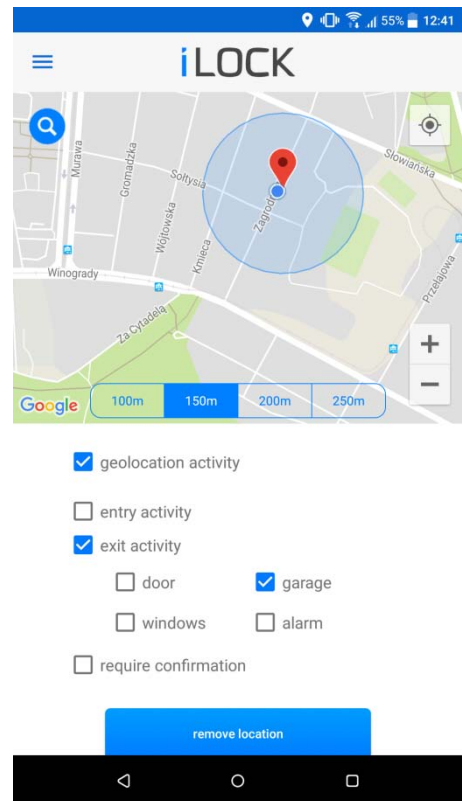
55% 12:41

iLOCK

Murawa
Gromadzka
Sołtysia
Wójtowska
Kmieca
Zagrodn
Słowiańska
Winogrady
Za Cytadelą
Przełajowa

Google

100m | 150m | 200m | 250m

+
−

geolocation activity

entry activity

exit activity

door

garage

windows

alarm

require confirmation

remove location